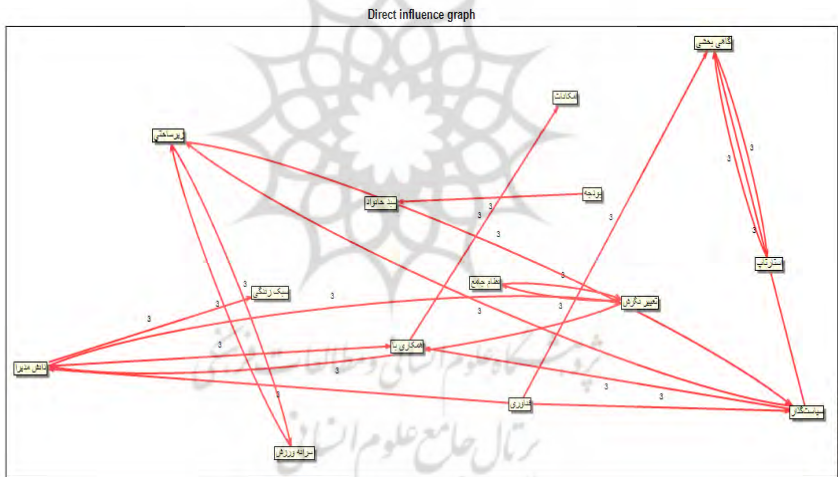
Direct influence graph

آگاهی بخشی
امکانات
زیرساختی
بودجه
سد خانواده
ارزیابی
سبک زندگی
نظام جامع
تغییر نگرش
همکاری با
دانش مدیران
فناوری
سیاستگذاری
سرانه ورزش

3
3
3
3
3
3
3
3
3
3
3
3
3
3
3
3
3
3
3
3
3
3